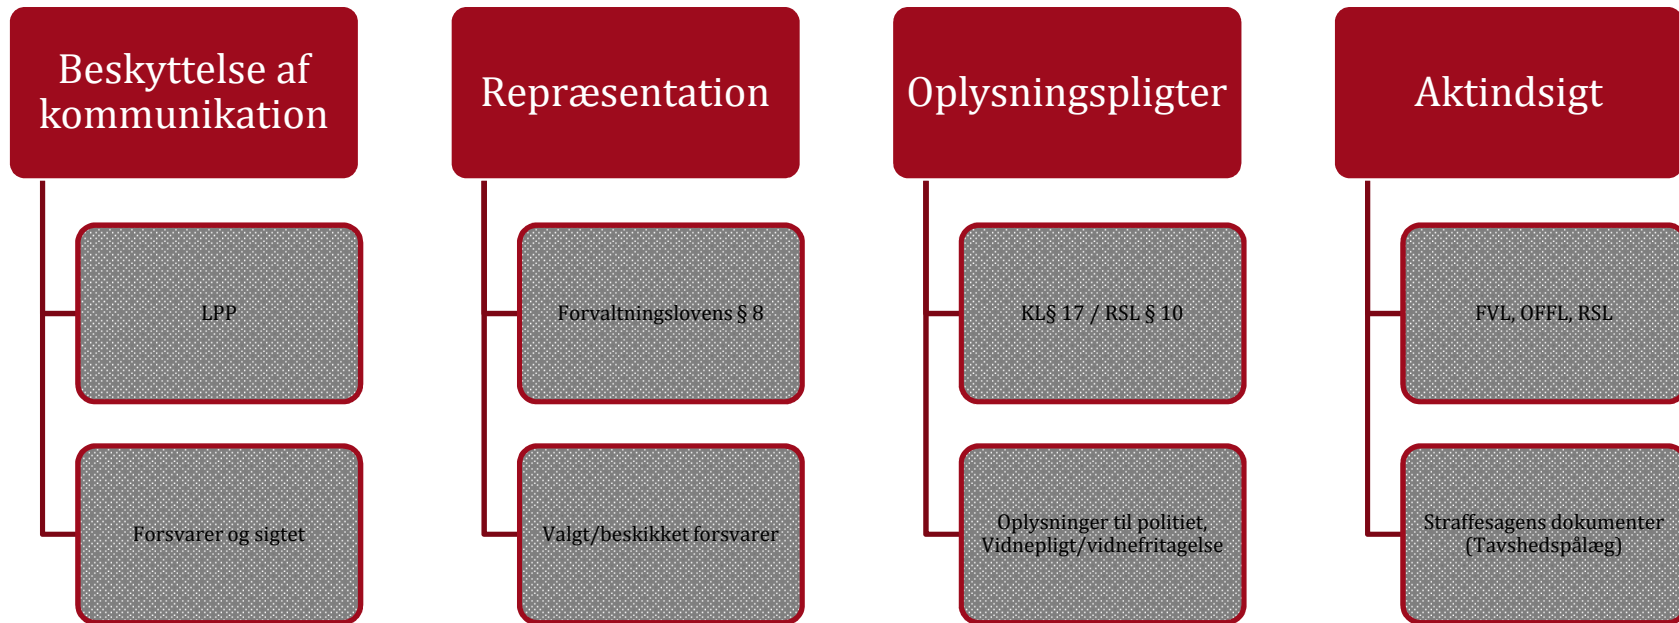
Beskyttelse af kommunikation

LPP

Forsvarer og sigtet

Repræsentation

Forvaltningslovens § 8

Valgt/beskikket forsvarer

Oplysningspligter

KL§ 17 / RSL § 10

Oplysninger til politiet, Vidnepligt/vidnefritagelse

Aktindsigt

FVL, OFFL, RSL

Straffesagens dokumenter (Tavshedspålæg)